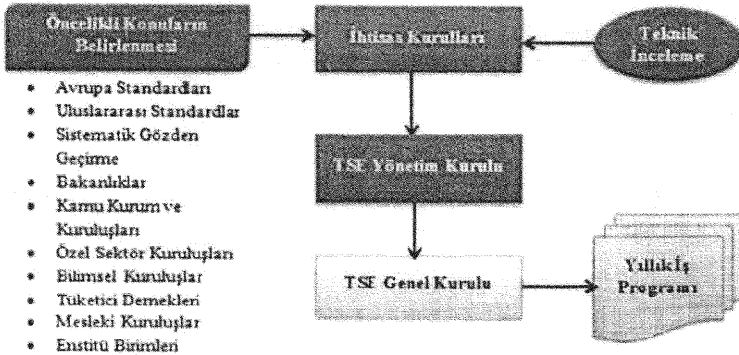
Öncelikli Konuların Belirlenmesi

• Avrupa Standardları
• Uluslararası Standardlar
• Sistematik Gözden Geçirme
• Bakanlıklar
• Kamu Kurum ve Kuruluşları
• Özel Sektör Kuruluşları
• Bilimsel Kuruluşlar
• Tüketici Dernekleri
• Mesleki Kuruluşlar
• Enstitü Birimleri

İhtisas Kurulları

Teknik İnceleme

TSE Yönetim Kurulu

TSE Genel Kurulu

Yıllık İş Programı